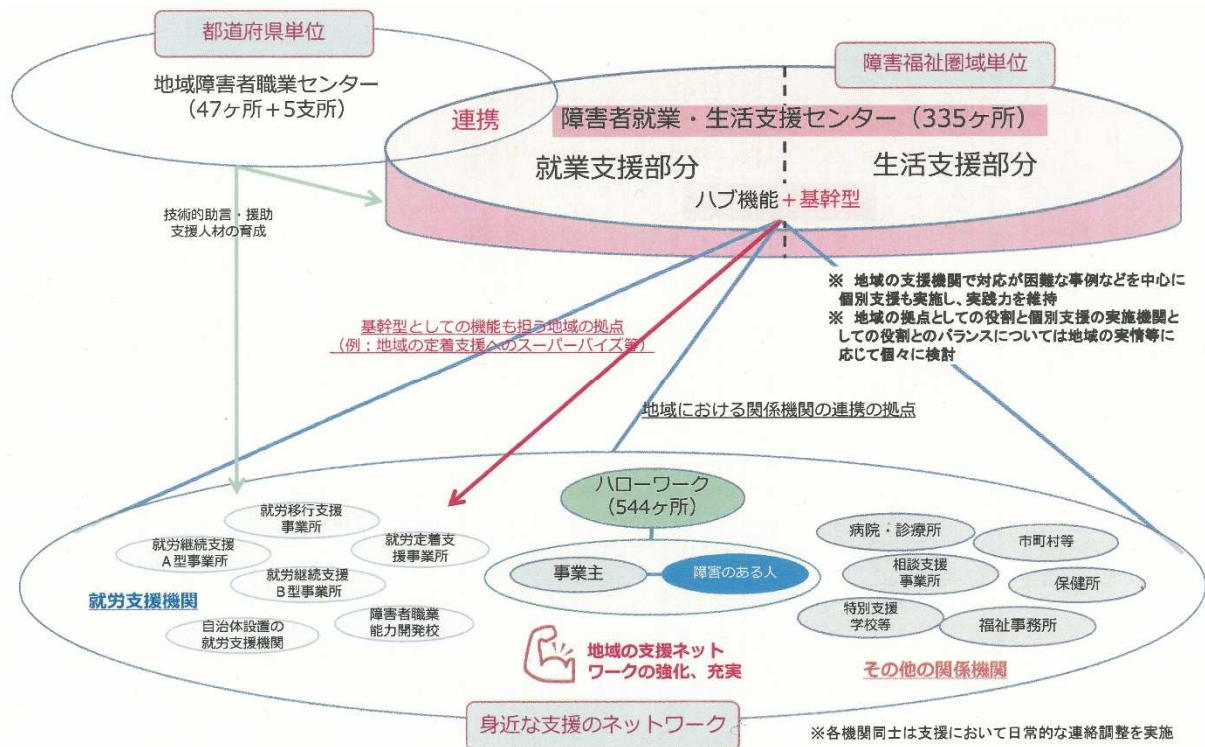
都道府県単位

地域障害者職業センター
（47ヶ所＋5支所）

障害福祉圏域単位

連携

障害者就業・生活支援センター（335ヶ所）

就業支援部分

生活支援部分

ハブ機能＋基幹型

技術的助言・援助
支援人材の育成

※ 地域の支援機関で対応が困難な事例などを中心に個別支援も実施し、実践力を維持
※ 地域の拠点としての役割と個別支援の実施機関としての役割とのバランスについては地域の実情等に応じて個々に検討

基幹型としての機能も担う地域の拠点
（例：地域の定着支援へのスーパーバイズ等）

地域における関係機関の連携の拠点

就労移行支援事業所

就労継続支援A型事業所

就労定着支援事業所

就労継続支援B型事業所

就労支援機関

自治体設置の就労支援機関

障害者職業能力開発校

ハローワーク
（544ヶ所）

事業主

障害のある人

地域の支援ネットワークの強化、充実

病院・診療所

市町村等

相談支援事業所

保健所

特別支援学校等

福祉事務所

その他の関係機関

身近な支援のネットワーク

※各機関同士は支援において日常的な連絡調整を実施